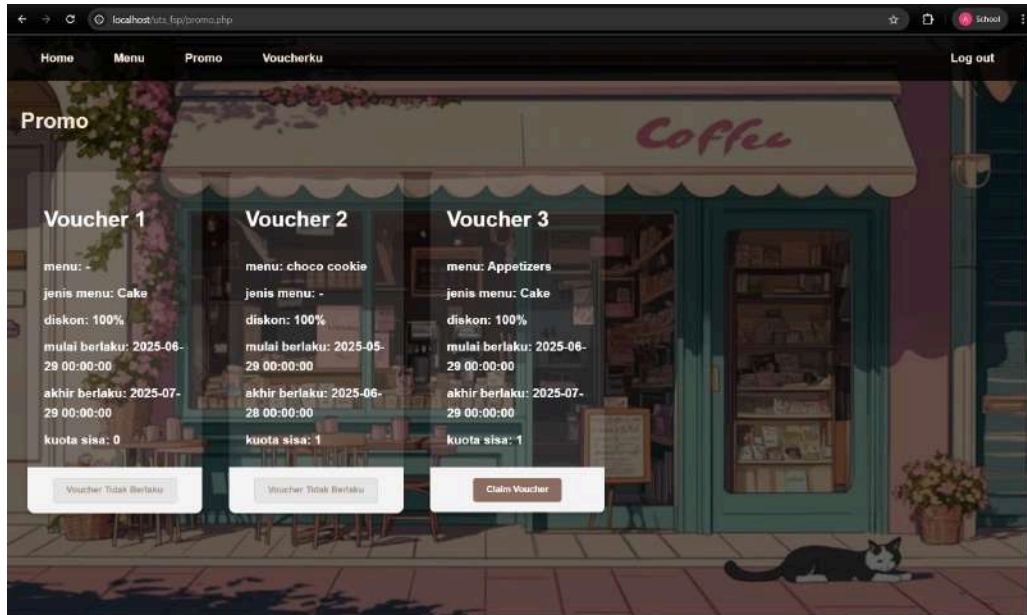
localhost/uts_fsp/promo.php

School

Home Menu Promo Voucherku

Log out

Promo

Coffee

Voucher 1

menu: -

jenis menu: Cake

diskon: 100%

mulai berlaku: 2025-06-29 00:00:00

akhir berlaku: 2025-07-29 00:00:00

kuota sisa: 0

Voucher Tidak Berlaku

Voucher 2

menu: choco cookie

jenis menu: -

diskon: 100%

mulai berlaku: 2025-05-29 00:00:00

akhir berlaku: 2025-06-28 00:00:00

kuota sisa: 1

Voucher Tidak Berlaku

Voucher 3

menu: Appetizers

jenis menu: Cake

diskon: 100%

mulai berlaku: 2025-06-29 00:00:00

akhir berlaku: 2025-07-29 00:00:00

kuota sisa: 1

Claim Voucher